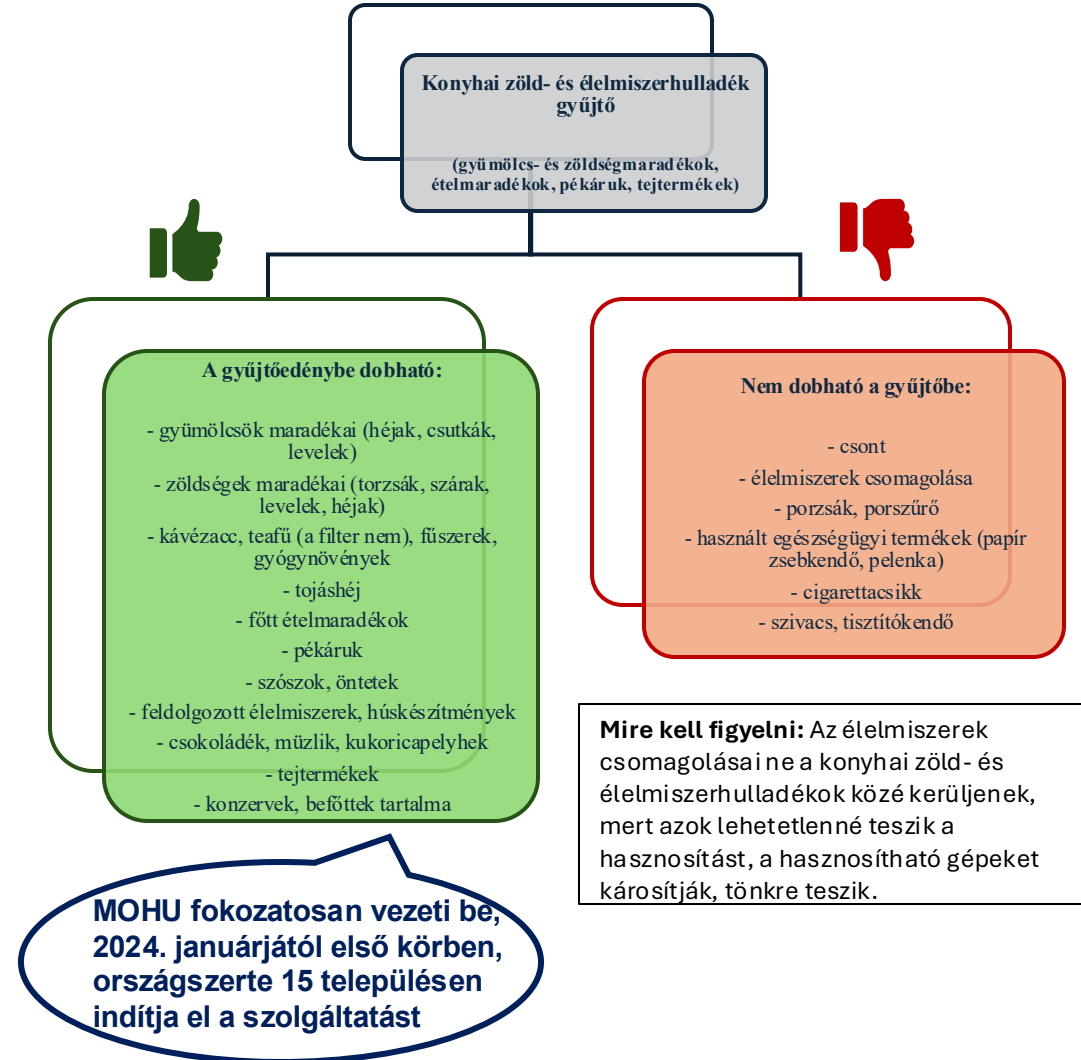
Konyhai zöld- és élelmiszerhulladék gyűjtő

(gyümölcs- és zöldségmaradékok, ételmaradékok, pékáruk, tejtermékek)

A gyűjtőedénybe dobható:

- gyümölcsök maradékai (héjak, csutkák, levelek)
- zöldségek maradékai (torzsák, szárak, levelek, héjak)
- kávézacc, teafű (a filter nem), fűszerek, gyógynövények
- tojáshéj
- főtt ételmaradékok
- pékáruk
- szószok, öntetek
- feldolgozott élelmiszerek, húskészítmények
- csokoládék, müzlik, kukoricapelyhek
- tejtermékek
- konzervek, befőttek tartalma

Nem dobható a gyűjtőbe:

- csont
- élelmiszerek csomagolása
- porzsák, porszűrő
- használt egészségügyi termékek (papír zsebkendő, pelenka)
- cigarettacsikk
- szivacs, tisztítókendő

Mire kell figyelni: Az élelmiszerek csomagolásai ne a konyhai zöld- és élelmiszerhulladékok közé kerüljenek, mert azok lehetetlenné teszik a hasznosítást, a hasznosítható gépeket károsítják, tönkre teszik.

MOHU fokozatosan vezeti be, 2024. januárjától első körben, országszerte 15 településen indítja el a szolgáltatást